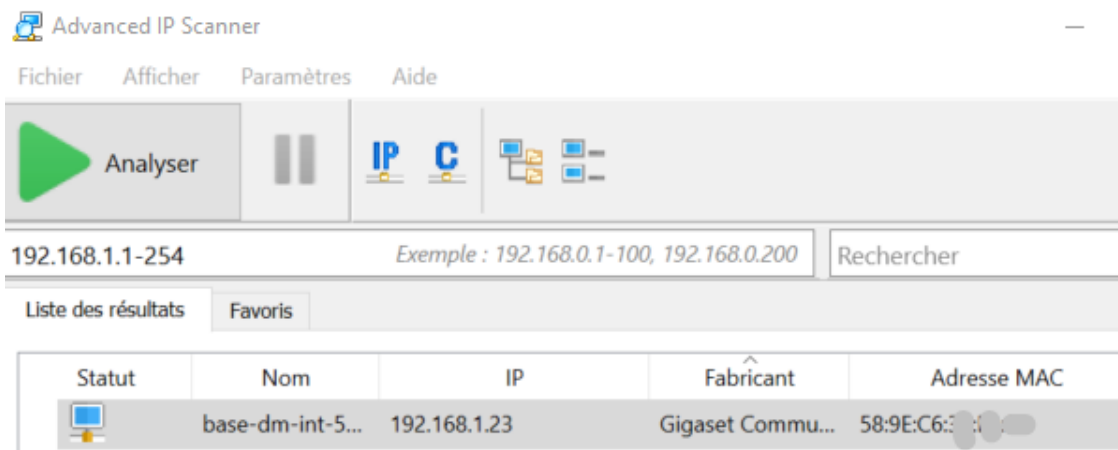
Advanced IP Scanner

Fichier Afficher Paramètres Aide

Analyser

IP C

192.168.1.1-254

Exemple : 192.168.0.1-100, 192.168.0.200

Rechercher

Liste des résultats Favoris

| Statut | Nom | IP | Fabricant | Adresse MAC |
|---|---|---|---|---|
| | base-dm-int-5... | 192.168.1.23 | Gigaset Commu... | 58:9E:C6:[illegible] |